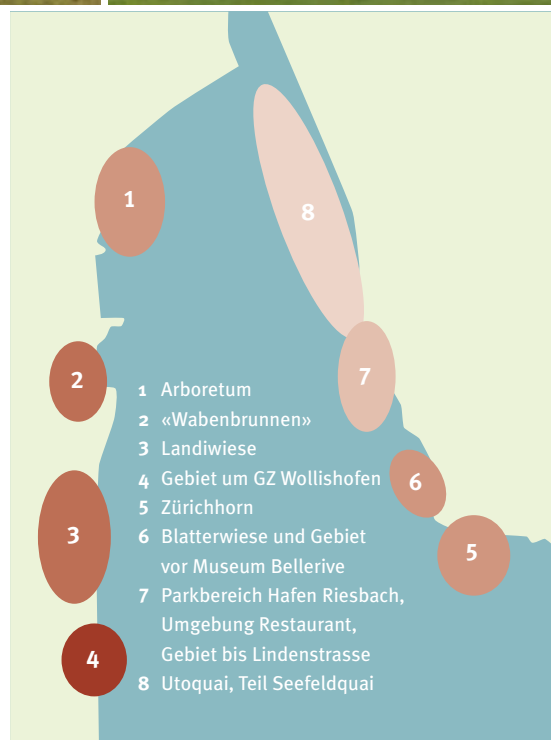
1
8
2
7
6
3
5
4

1 Arboretum
2 «Wabenbrunnen»
3 Landiwiese
4 Gebiet um GZ Wollishofen
5 Zürichhorn
6 Blatterwiese und Gebiet vor Museum Bellerive
7 Parkbereich Hafen Riesbach, Umgebung Restaurant, Gebiet bis Lindenstrasse
8 Utoquai, Teil Seefeldquai